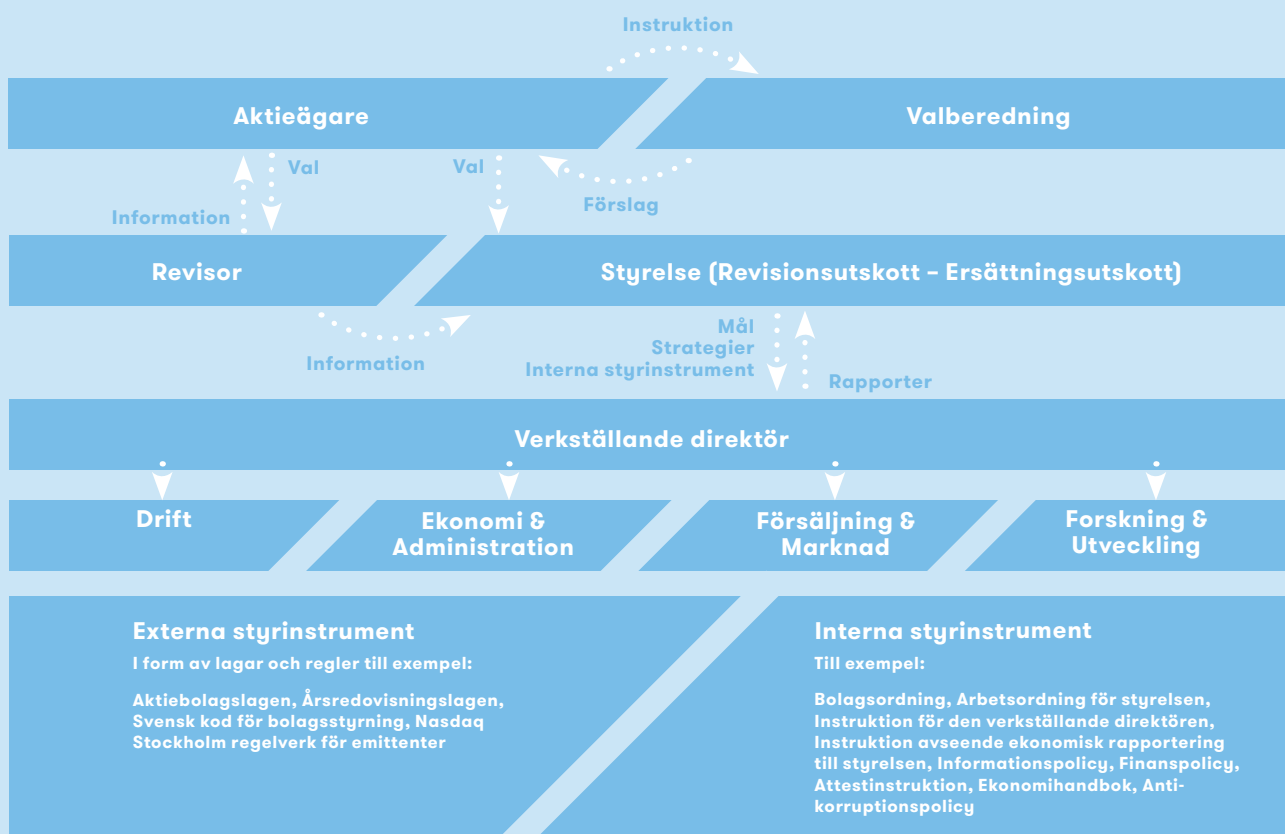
Instruktion

Aktieägare

Valberedning

Val

Val

Information

Förslag

Revisor

Styrelse (Revisionsutskott - Ersättningsutskott)

Information

Mål
Strategier
Interna styrinstrument

Rapporter

Verkställande direktör

Drift

Ekonomi & Administration

Försäljning & Marknad

Forskning & Utveckling

Externa styrinstrument
I form av lagar och regler till exempel:

Aktiebolagslagen, Årsredovisningslagen, Svensk kod för bolagsstyrning, Nasdaq Stockholm regelverk för emittenter

Interna styrinstrument
Till exempel:

Bolagsordning, Arbetsordning för styrelsen, Instruktion för den verkställande direktören, Instruktion avseende ekonomisk rapportering till styrelsen, Informationspolicy, Finanspolicy, Attestinstruktion, Ekonomihandbok, Antikorruptionspolicy